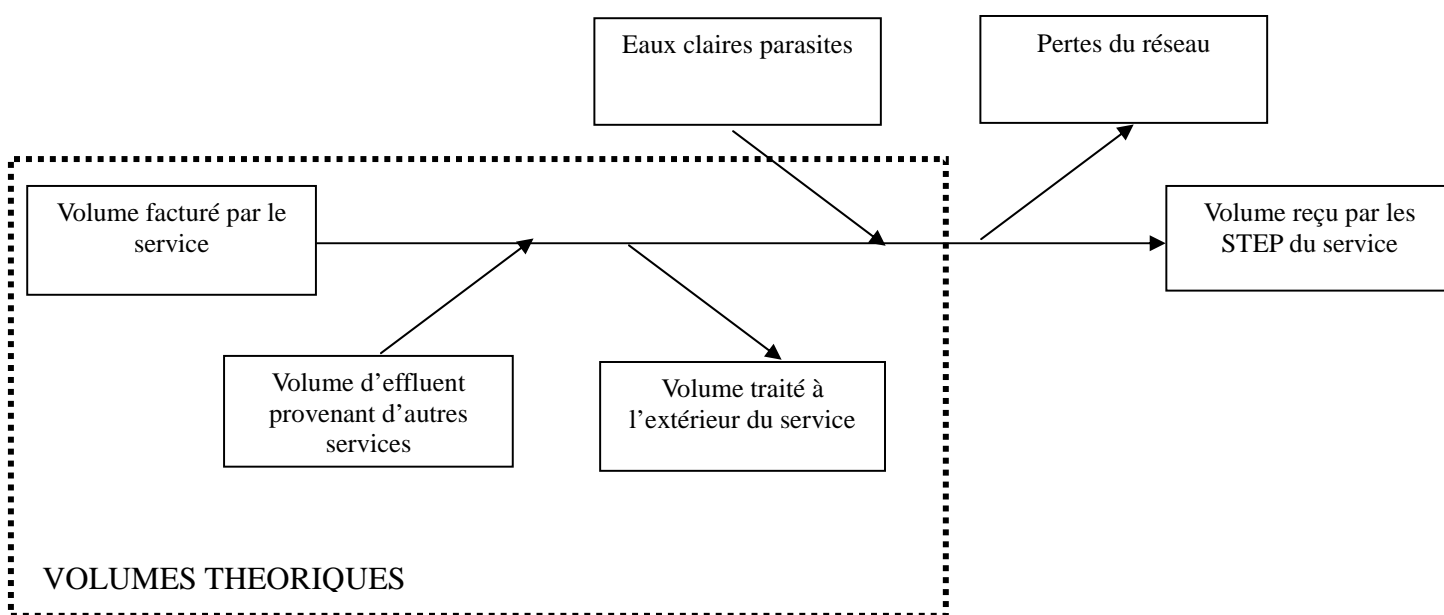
Eaux claires parasites

Pertes du réseau

Volume facturé par le service

Volume reçu par les STEP du service

Volume d'effluent provenant d'autres services

Volume traité à l'extérieur du service

VOLUMES THEORIQUES